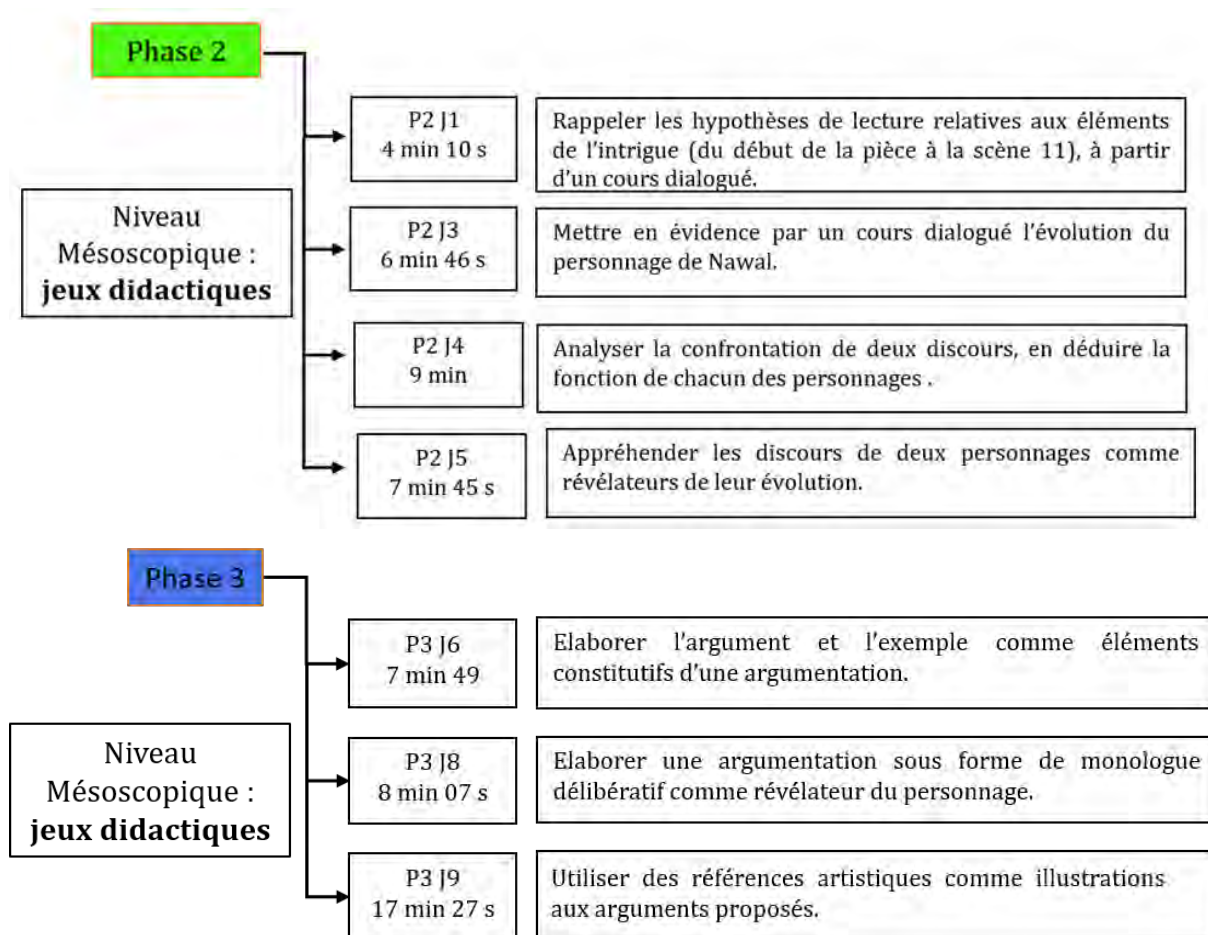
Phase 2

Niveau Mésoscopique : **jeux didactiques**

P2 J1
4 min 10 s

Rappeler les hypothèses de lecture relatives aux éléments de l'intrigue (du début de la pièce à la scène 11), à partir d'un cours dialogué.

P2 J3
6 min 46 s

Mettre en évidence par un cours dialogué l'évolution du personnage de Nawal.

P2 J4
9 min

Analyser la confrontation de deux discours, en déduire la fonction de chacun des personnages .

P2 J5
7 min 45 s

Appréhender les discours de deux personnages comme révélateurs de leur évolution.

Phase 3

Niveau Mésoscopique : **jeux didactiques**

P3 J6
7 min 49

Elaborer l'argument et l'exemple comme éléments constitutifs d'une argumentation.

P3 J8
8 min 07 s

Elaborer une argumentation sous forme de monologue délibératif comme révélateur du personnage.

P3 J9
17 min 27 s

Utiliser des références artistiques comme illustrations aux arguments proposés.